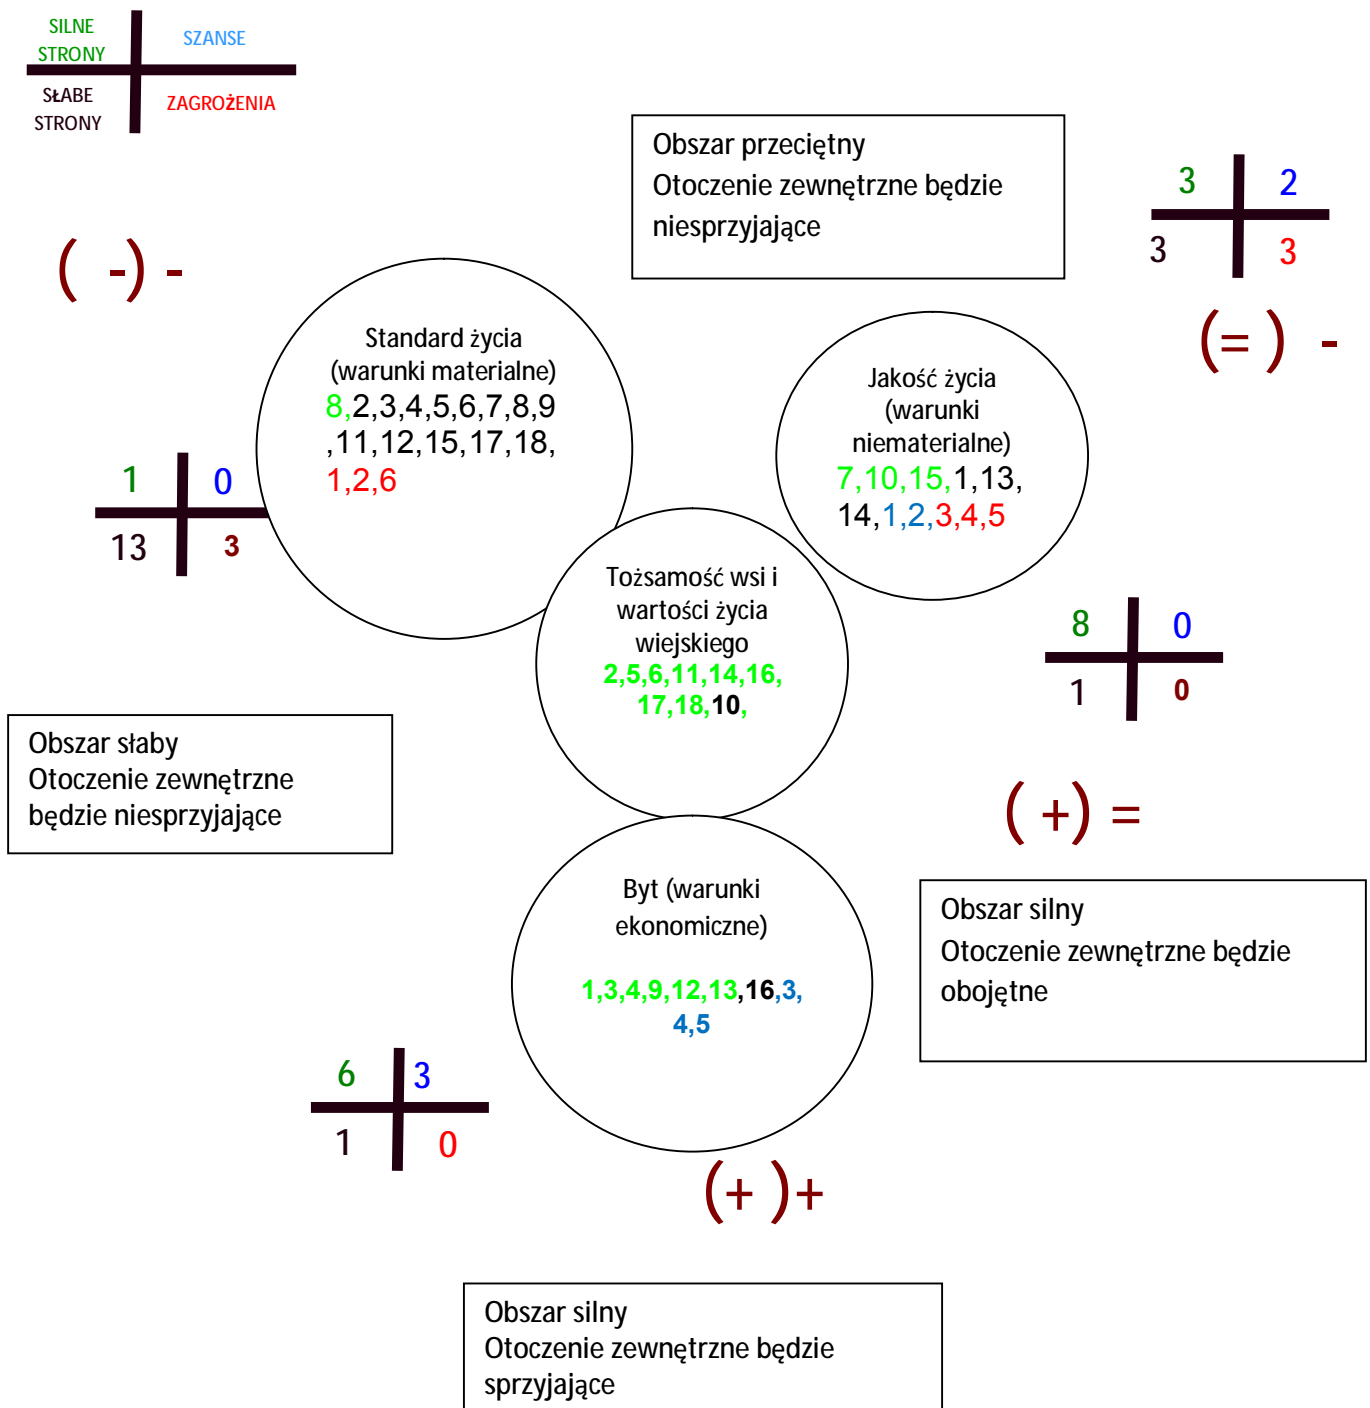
SILNE STRONY

SZANSE

SŁABE STRONY

ZAGROŻENIA

Obszar przeciętny
Otoczenie zewnętrzne będzie niesprzyjające

3 2
3 3

( -) -

(=) -

Standard życia (warunki materialne)
8,2,3,4,5,6,7,8,9 ,11,12,15,17,18, 1,2,6

1 0
13 3

Jakość życia (warunki niematerialne)
7,10,15,1,13, 14,1,2,3,4,5

Tożsamość wsi i wartości życia wiejskiego
2,5,6,11,14,16, 17,18,10,

8 0
1 0

Obszar słaby
Otoczenie zewnętrzne będzie niesprzyjające

( +) =

Byt (warunki ekonomiczne)

1,3,4,9,12,13,16,3, 4,5

Obszar silny
Otoczenie zewnętrzne będzie obojętne

6 3
1 0

(+ )+

Obszar silny
Otoczenie zewnętrzne będzie sprzyjające